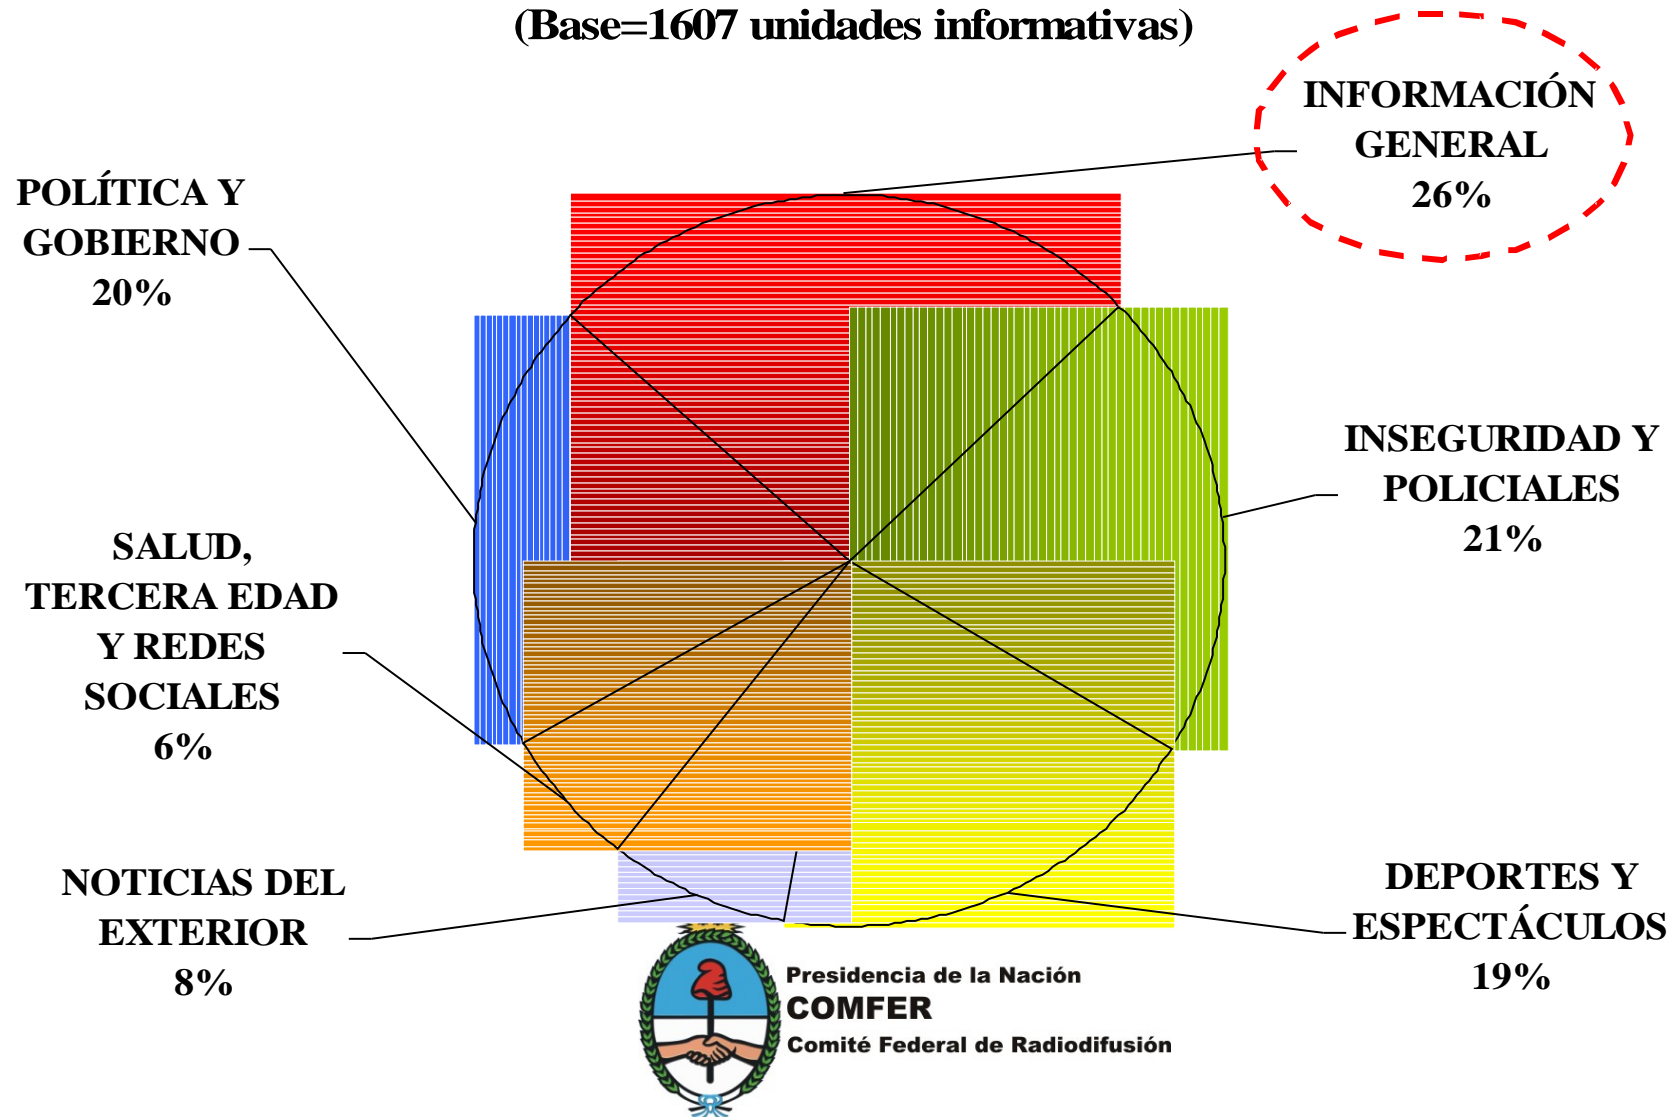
(Base=1607 unidades informativas)

INFORMACIÓN GENERAL 26%

POLÍTICA Y GOBIERNO 20%

INSEGURIDAD Y POLICIALES 21%

SALUD, TERCERA EDAD Y REDES SOCIALES 6%

NOTICIAS DEL EXTERIOR 8%

DEPORTES Y ESPECTÁCULOS 19%

Presidencia de la Nación
COMFER
Comité Federal de Radiodifusión